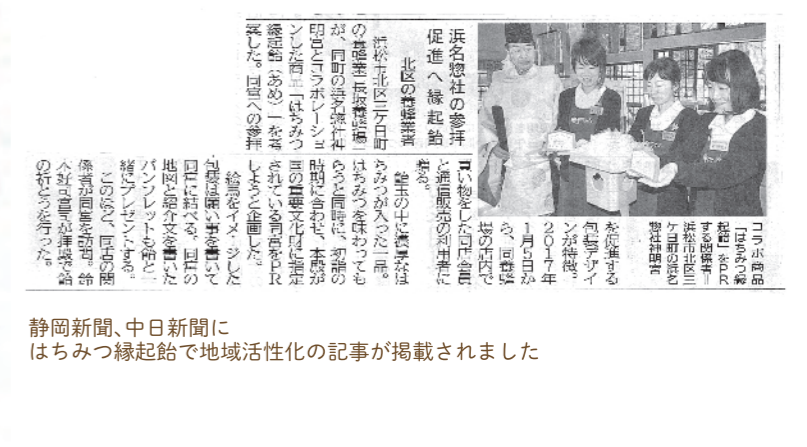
浜名惣社の参拝促進へ縁起飴

北区の養蜂業者

浜松市北区三ケ日町の養蜂業「長坂養蜂場」が、同町の浜名惣社神明宮とコラボレーションした商品「はちみつ縁起飴（あめ）」を考案した。同宮への参拝

コラボ商品「はちみつ縁起飴」をPRする関係者＝浜松市北区三ケ日町の浜名惣社神明宮

を促進する狙いでデザインが特徴。2017年1月5日から、同養蜂場の店内で買い物をした同社会員と通信販売の利用者に贈る。

飴玉の中に濃厚なはちみつが入った一品。はちみつを味わってもらうと同時に、初詣の時期に合わせ、本殿が国の重要文化財に指定されている同宮をPRしようと企画した。

絵馬をイメージした包装は願い事を書いて同宮に納められる。同宮の地図と紹介文を書いたパンフレットも箱と一緒にプレゼントする。

このほど、同店の関係者が同宮を訪問。飴を奉納し、神職が商売繁盛の祈とうを行った。

静岡新聞、中日新聞に
はちみつ縁起飴で地域活性化の記事が掲載されました